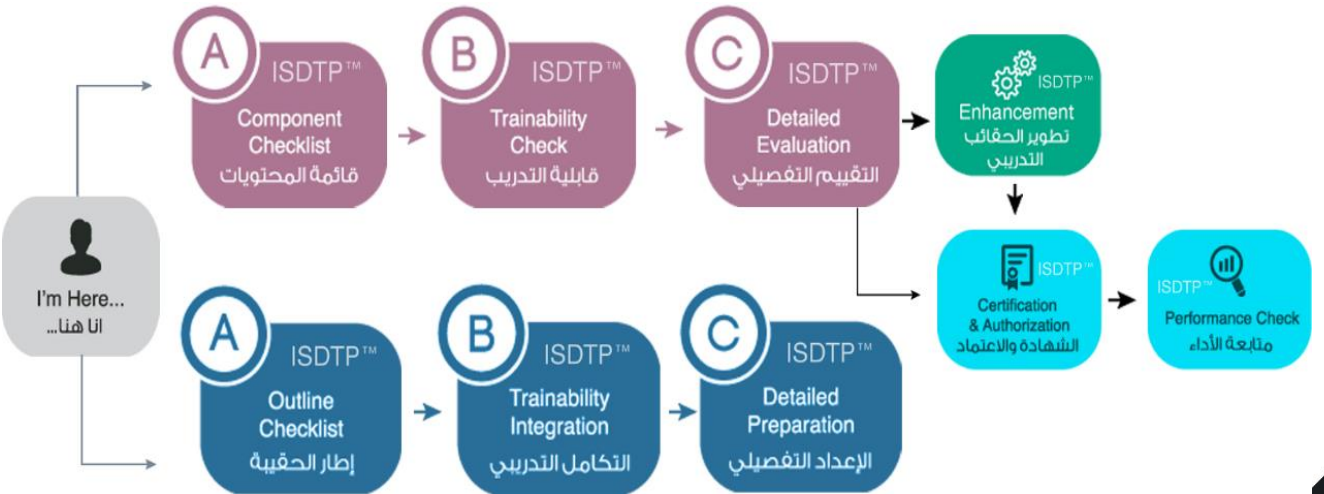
I'm Here...
انا هنا...

A
ISDTP™
Component Checklist
قائمة المحتويات

B
ISDTP™
Trainability Check
قابلية التدريب

C
ISDTP™
Detailed Evaluation
التقييم التفصيلي

ISDTP™
Enhancement
تطوير الحقائب التدريبي

ISDTP™
Certification & Authorization
الشهادة والاعتماد

ISDTP™
Performance Check
متابعة الأداء

A
ISDTP™
Outline Checklist
إطار الحقيبة

B
ISDTP™
Trainability Integration
التكامل التدريبي

C
ISDTP™
Detailed Preparation
الإعداد التفصيلي